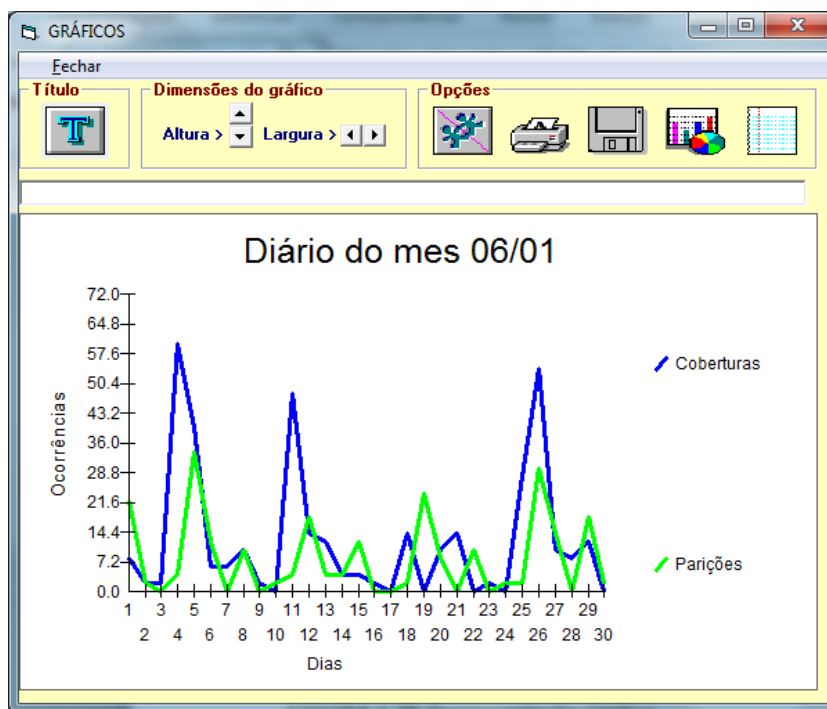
GRÁFICOS

Fechar

Título

Dimensões do gráfico

Altura >

Largura >

Opções

Diário do mes 06/01

72.0
64.8
57.6
50.4
43.2
36.0
28.8
21.6
14.4
7.2
0.0

Ocorrências

1 2 3 4 5 6 7 8 9 10 11 12 13 14 15 16 17 18 19 20 21 22 23 24 25 26 27 28 29 30

Dias

Coberturas

Parições